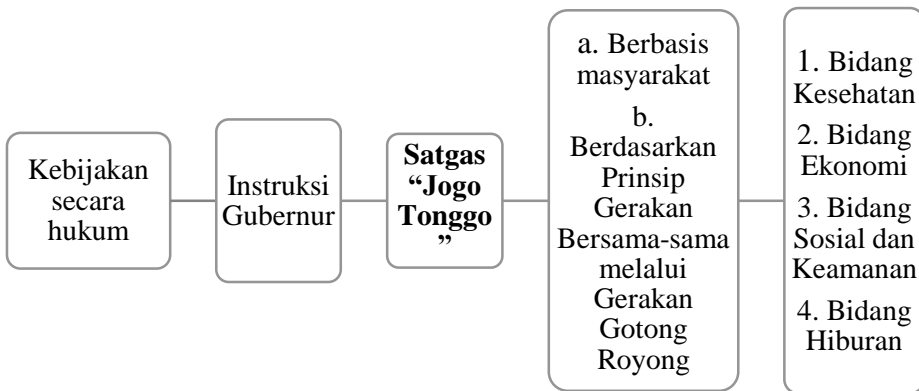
Kebijakan secara hukum

Instruksi Gubernur

**Satgas “Jogo Tonggo ”**

a. Berbasis masyarakat

b. Berdasarkan Prinsip Gerakan Bersama-sama melalui Gerakan Gotong Royong

1. Bidang Kesehatan

2. Bidang Ekonomi

3. Bidang Sosial dan Keamanan

4. Bidang Hiburan